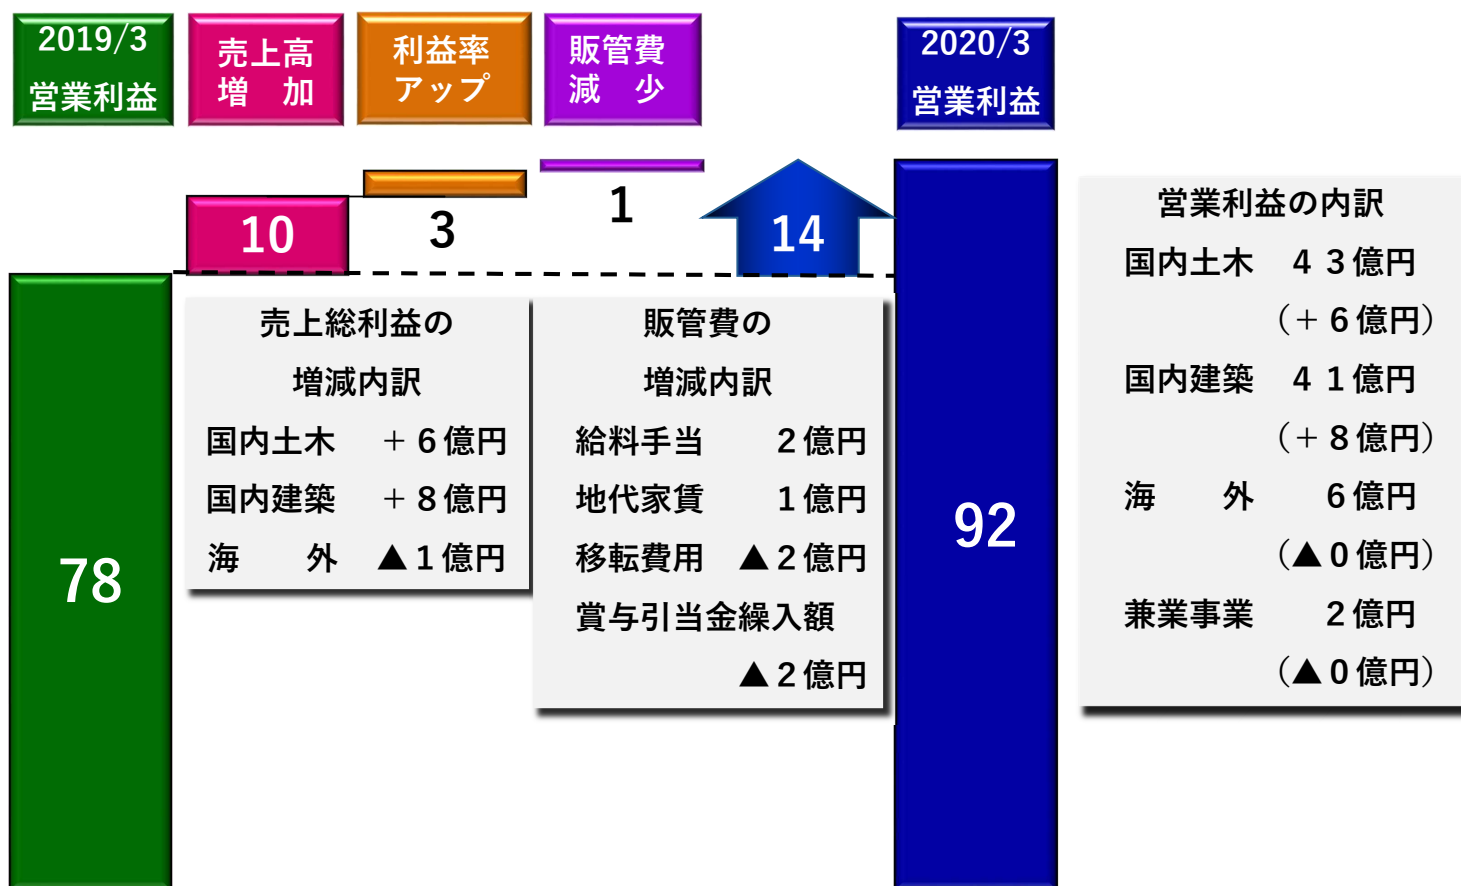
2019/3
営業利益

売上高
増　加

利益率
アップ

販管費
減　少

2020/3
営業利益

10

3

1

14

78

92

売上総利益の
増減内訳
国内土木　＋６億円
国内建築　＋８億円
海　外　▲１億円

販管費の
増減内訳
給料手当　２億円
地代家賃　１億円
移転費用　▲２億円
賞与引当金繰入額
▲２億円

営業利益の内訳
国内土木　４３億円
（＋６億円）
国内建築　４１億円
（＋８億円）
海　外　６億円
（▲０億円）
兼業事業　２億円
（▲０億円）